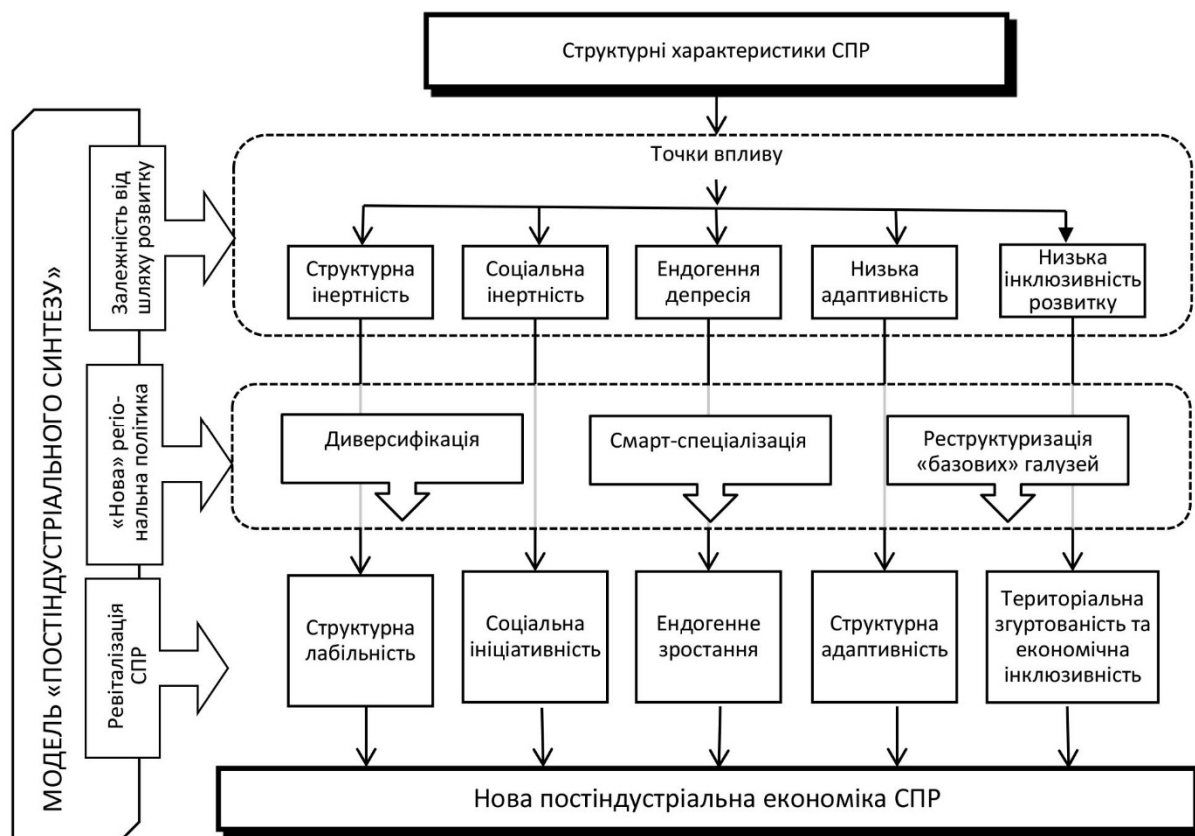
Структурні характеристики СПР

МОДЕЛЬ «ПОСТІНДУСТРІАЛЬНОГО СИНТЕЗУ»

Залежність від шляху розвитку

Точки впливу

Структурна інертність

Соціальна інертність

Ендогення депресія

Низька адаптивність

Низька інклюзивність розвитку

«Нова» регіональна політика

Диверсифікація

Смарт-спеціалізація

Реструктуризація «базових» галузей

Ревіталізація СПР

Структурна лабільність

Соціальна ініціативність

Ендогенне зростання

Структурна адаптивність

Територіальна згуртованість та економічна інклюзивність

Нова постіндустріальна економіка СПР